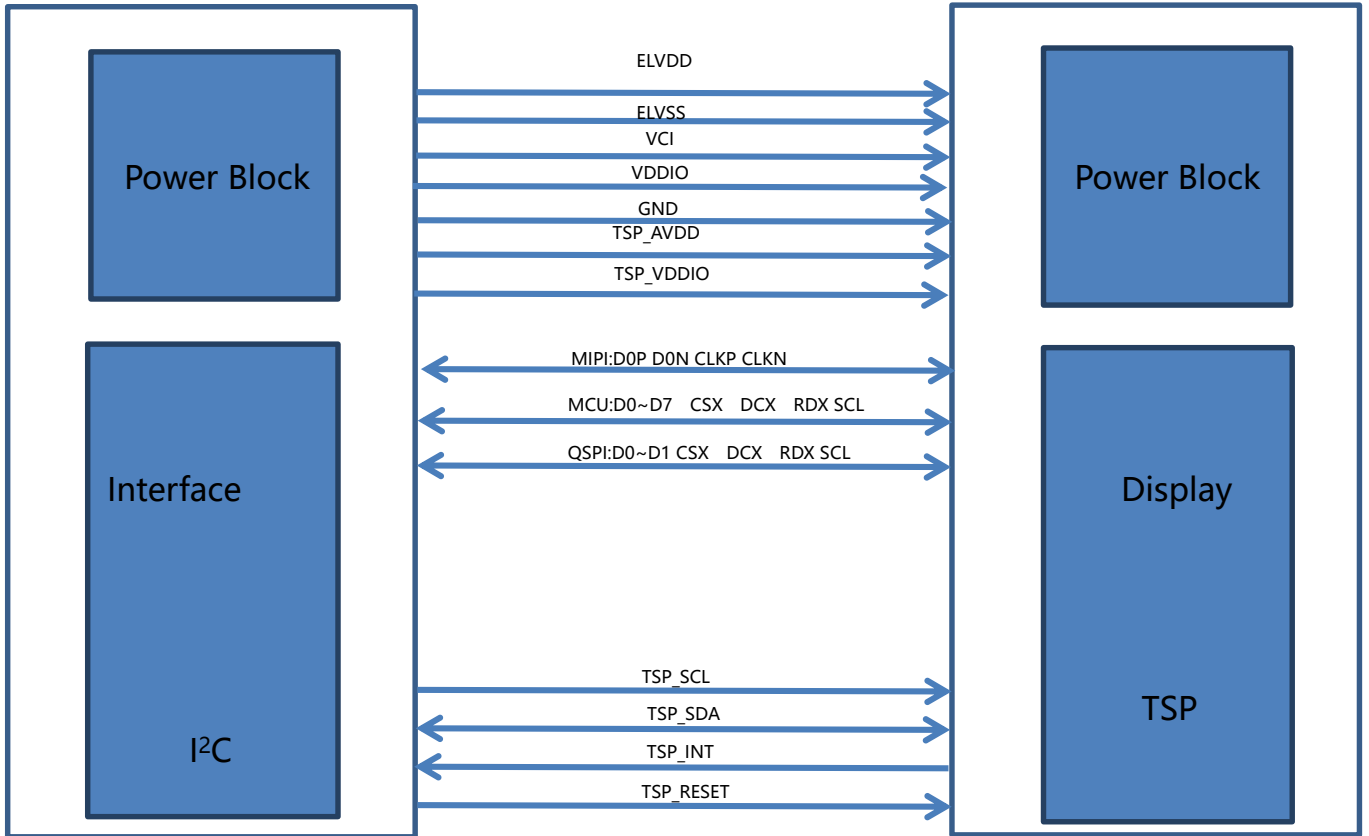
Power Block

Interface

I$^2$C

ELVDD

ELVSS

VCI

VDDIO

GND

TSP_AVDD

TSP_VDDIO

MIPI:D0P D0N CLKP CLKN

MCU:D0~D7 CSX DCX RDX SCL

QSPI:D0~D1 CSX DCX RDX SCL

TSP_SCL

TSP_SDA

TSP_INT

TSP_RESET

Power Block

Display

TSP